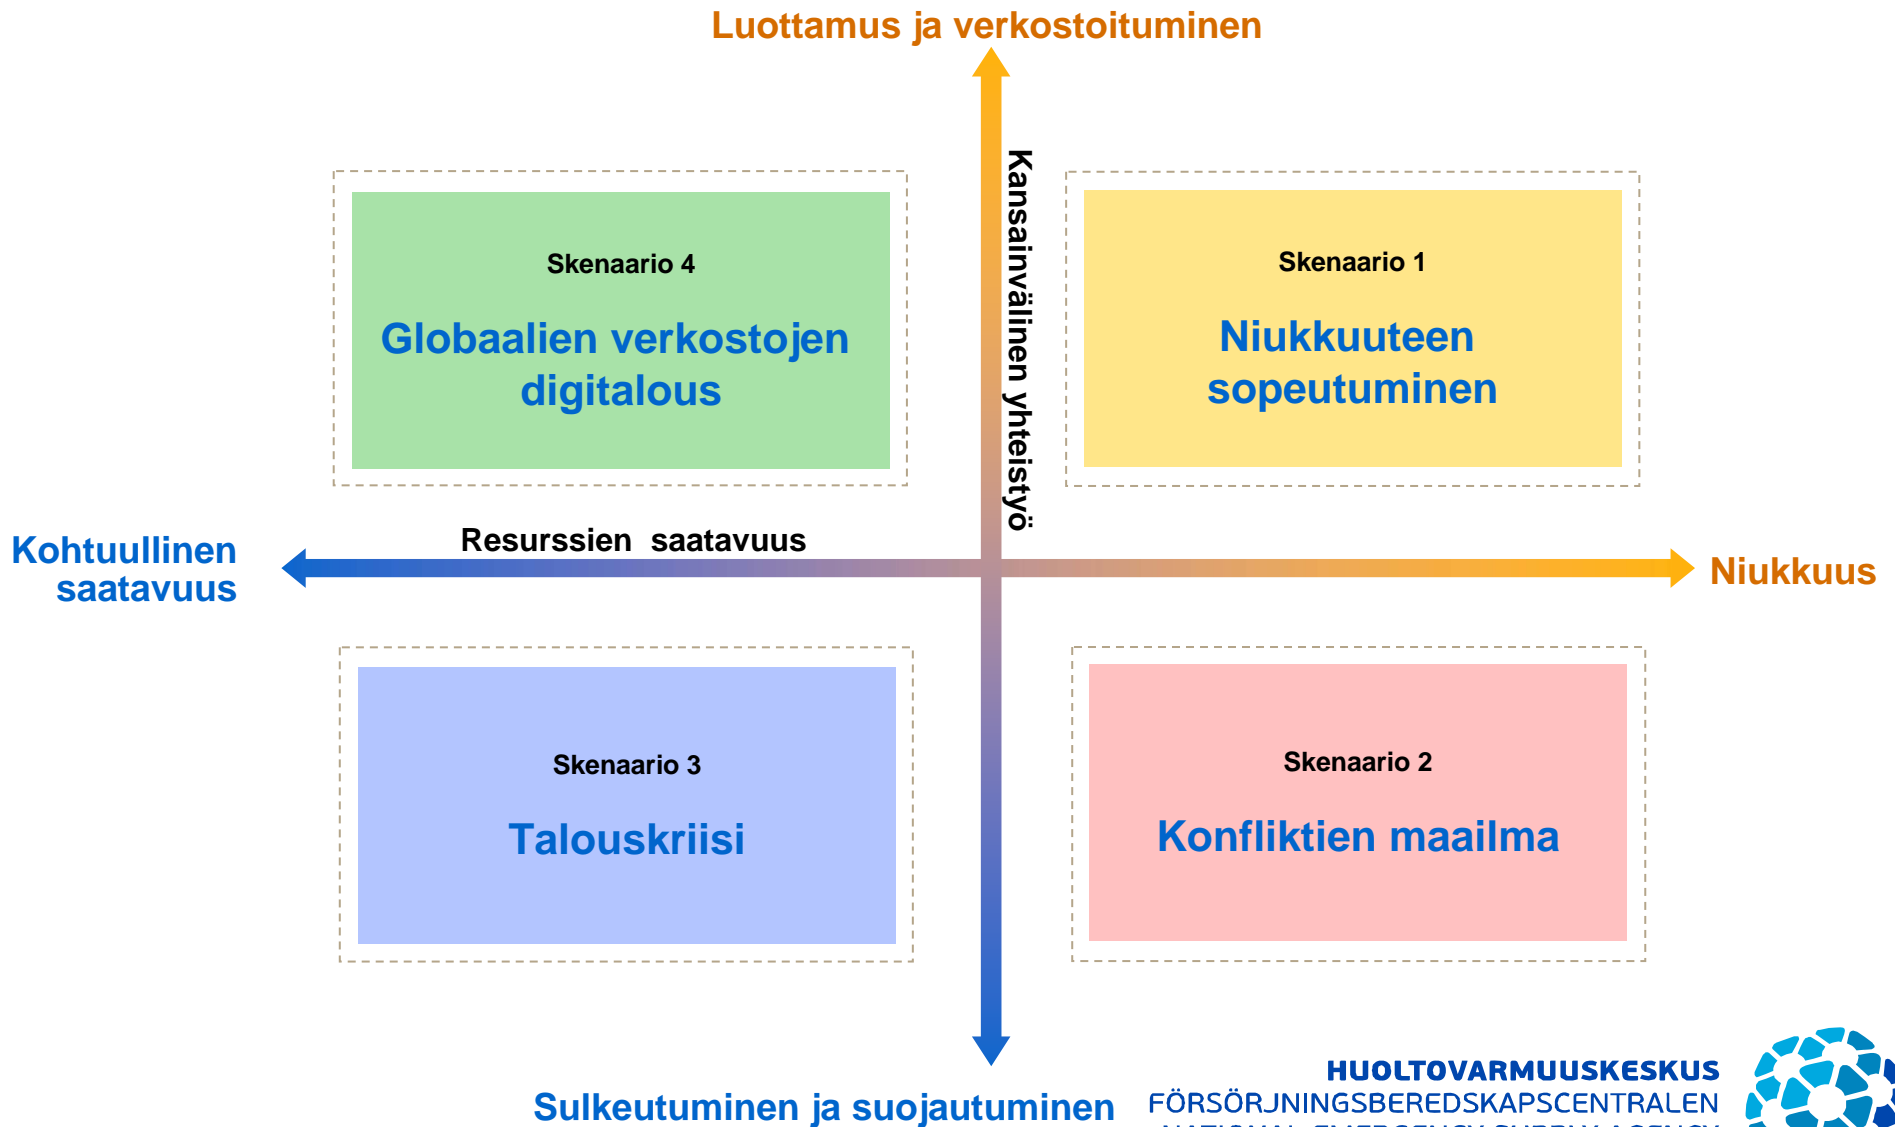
Luottamus ja verkostoituminen

Kansainvälinen yhteistyö

Skenaario 4

Globaalien verkostojen digitalous

Skenaario 1

Niukkuuteen sopeutuminen

Kohtuullinen saatavuus

Resurssien saatavuus

Niukkuus

Skenaario 3

Talouskriisi

Skenaario 2

Konfliktien maailma

Sulkeutuminen ja suojautuminen

HUOLTOVARMUUSKESKUS
FÖRSÖRJNINGSBEREDSKAPSCENTRALEN
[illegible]